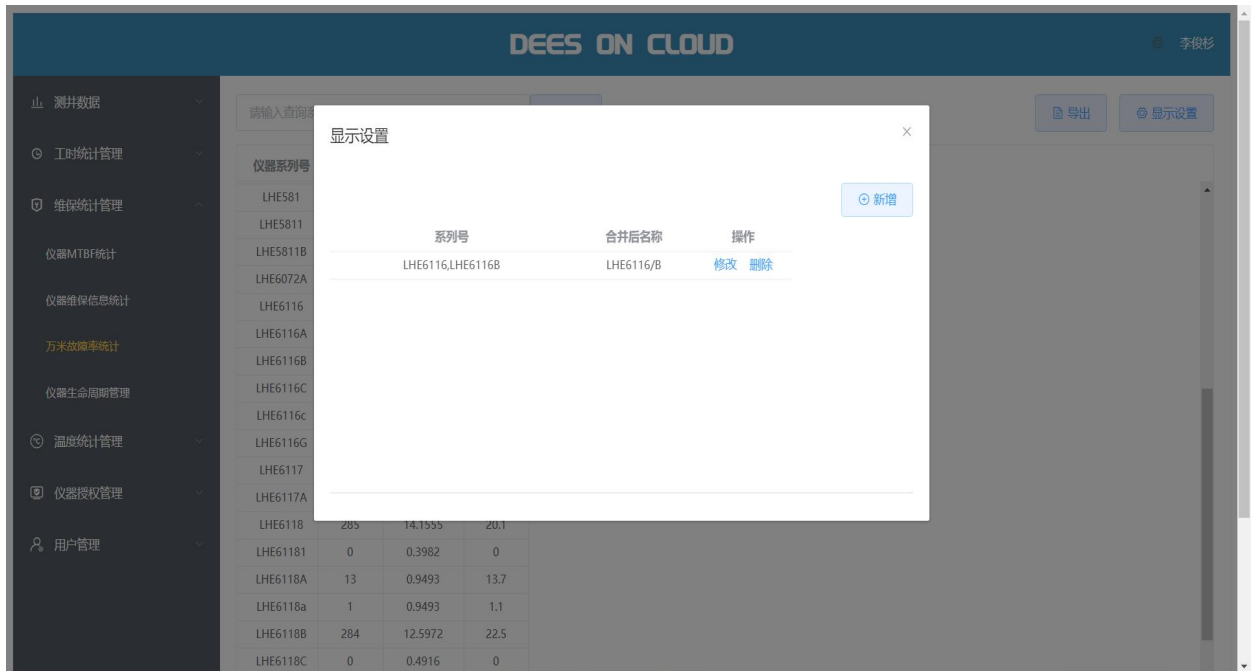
DEES ON CLOUD

李俊杉

测井数据

工时统计管理

维保统计管理

仪器MTBF统计

仪器维保信息统计

万米故障率统计

仪器生命周期管理

温度统计管理

仪器授权管理

用户管理

请输入查询

导出

显示设置

仪器系列号

| 仪器系列号 | | | |
|---|---|---|---|
| LHE581 | | | |
| LHE5811 | | | |
| LHE5811B | | | |
| LHE6072A | | | |
| LHE6116 | | | |
| LHE6116A | | | |
| LHE6116B | | | |
| LHE6116C | | | |
| LHE6116c | | | |
| LHE6116G | | | |
| LHE6117 | | | |
| LHE6117A | | | |
| LHE6118 | 285 | 14.1555 | 20.1 |
| LHE61181 | 0 | 0.3982 | 0 |
| LHE6118A | 13 | 0.9493 | 13.7 |
| LHE6118a | 1 | 0.9493 | 1.1 |
| LHE6118B | 284 | 12.5972 | 22.5 |
| LHE6118C | 0 | 0.4916 | 0 |

显示设置

×

新增

| 系列号 | 合并后名称 | 操作 |
|---|---|---|
| LHE6116,LHE6116B | LHE6116/B | 修改 删除 |